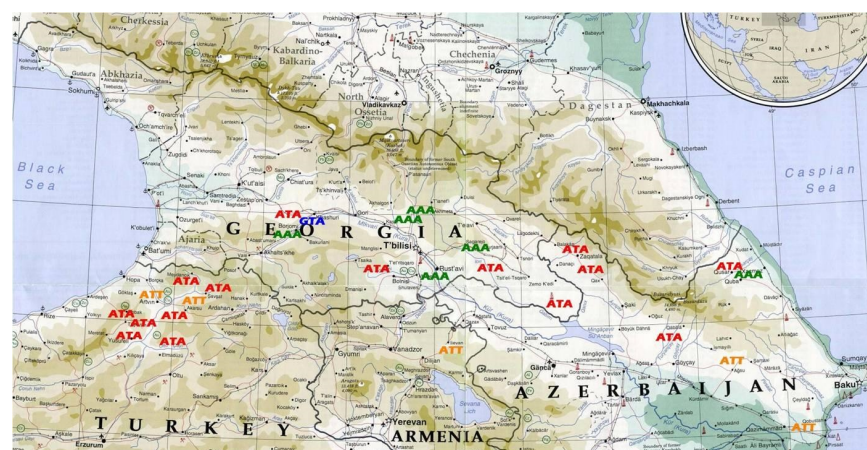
Cherkessia
Kabardino-Balkaria
Nal'chik
Chechenia
Groznyy
Abkhazia
Sokhumi
North Ossetia
Vladikavkaz
Ingushetia
Dagestan
Makhachkala
TURKEY
TURKMENISTAN
SYRIA
IRAQ
IRAN
SAUDI ARABIA
Black Sea
Caspian Sea
Kutaisi
Poti
Ajaria
Bat'umi
GEORGIA
T'bilisi
Rust'avi
Derbent
ATA
GTA
AAA
ATT
Gyumri
Vanadzor
Yerevan
ARMENIA
Gəncə
AZERBAIJAN
Baku
Sevan Lich
Erzurum
TURKEY